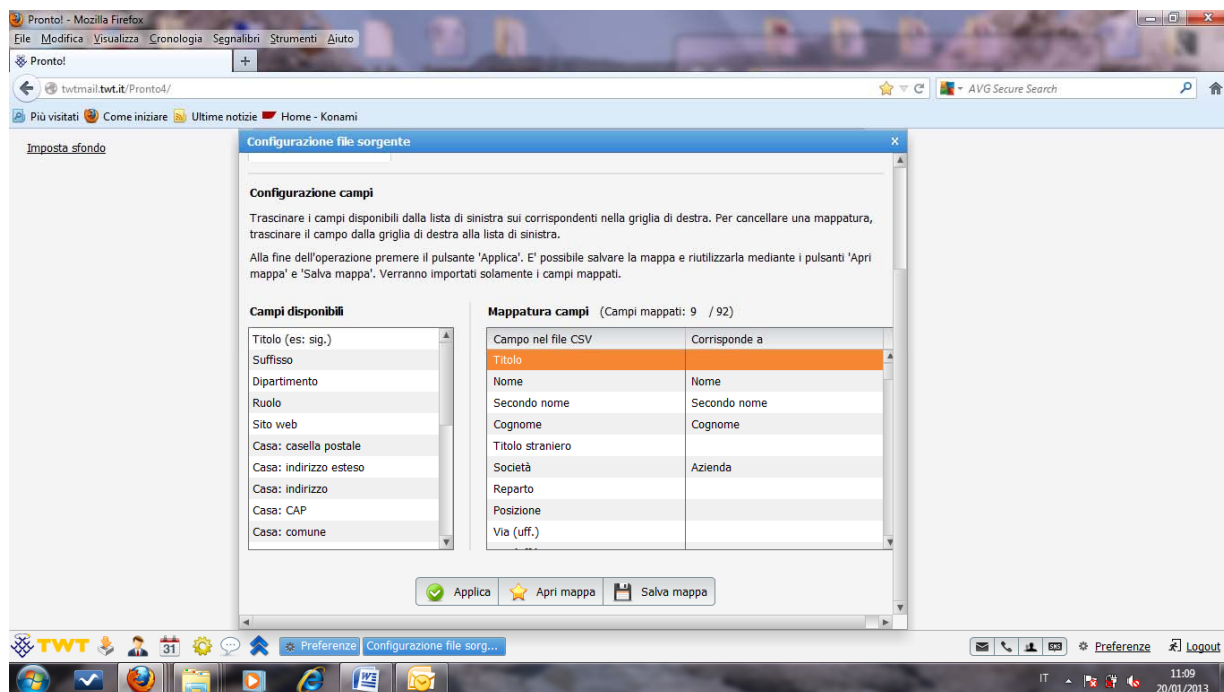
Pronto! - Mozilla Firefox

File Modifica Visualizza Cronologia Segnalibri Strumenti Aiuto

Pronto!

twtmail.twt.it/Pronto4/

AVG Secure Search

Più visitati Come iniziare Ultime notizie Home - Konami

Imposta sfondo

Configurazione file sorgente

Configurazione campi

Trascinare i campi disponibili dalla lista di sinistra sui corrispondenti nella griglia di destra. Per cancellare una mappatura, trascinare il campo dalla griglia di destra alla lista di sinistra.

Alla fine dell'operazione premere il pulsante 'Applica'. E' possibile salvare la mappa e riutilizzarla mediante i pulsanti 'Apri mappa' e 'Salva mappa'. Verranno importati solamente i campi mappati.

Campi disponibili

Titolo (es: sig.)
Suffisso
Dipartimento
Ruolo
Sito web
Casa: casella postale
Casa: indirizzo esteso
Casa: indirizzo
Casa: CAP
Casa: comune

Mappatura campi (Campi mappati: 9 / 92)

| Campo nel file CSV | Corrisponde a |
|---|---|
| Titolo | |
| Nome | Nome |
| Secondo nome | Secondo nome |
| Cognome | Cognome |
| Titolo straniero | |
| Società | Azienda |
| Reparto | |
| Posizione | |
| Via (uff.) | |

Applica Apri mappa Salva mappa

TWT Preferenze Configurazione file sorg...

Preferenze Logout

IT 11:09 20/01/2013